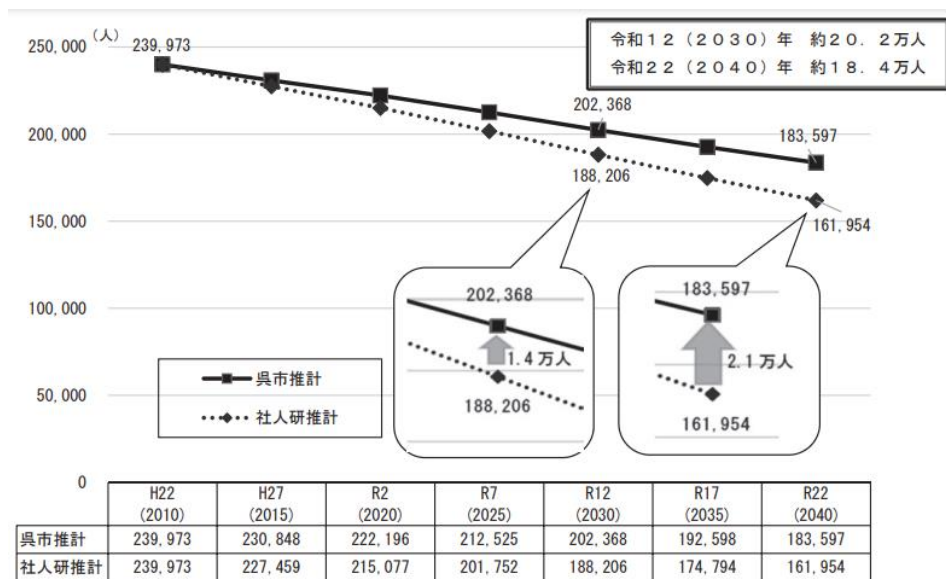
(人)

250, 000
200, 000
150, 000
100, 000
50, 000
0

239, 973

令和１２（２０３０）年　約２０．２万人
令和２２（２０４０）年　約１８．４万人

202, 368
188, 206
183, 597
161, 954

202, 368
1.4 万人
188, 206

183, 597
2.1 万人
161, 954

呉市推計
社人研推計

| | H22 (2010) | H27 (2015) | R2 (2020) | R7 (2025) | R12 (2030) | R17 (2035) | R22 (2040) |
|---|---|---|---|---|---|---|---|
| 呉市推計 | 239, 973 | 230, 848 | 222, 196 | 212, 525 | 202, 368 | 192, 598 | 183, 597 |
| 社人研推計 | 239, 973 | 227, 459 | 215, 077 | 201, 752 | 188, 206 | 174, 794 | 161, 954 |